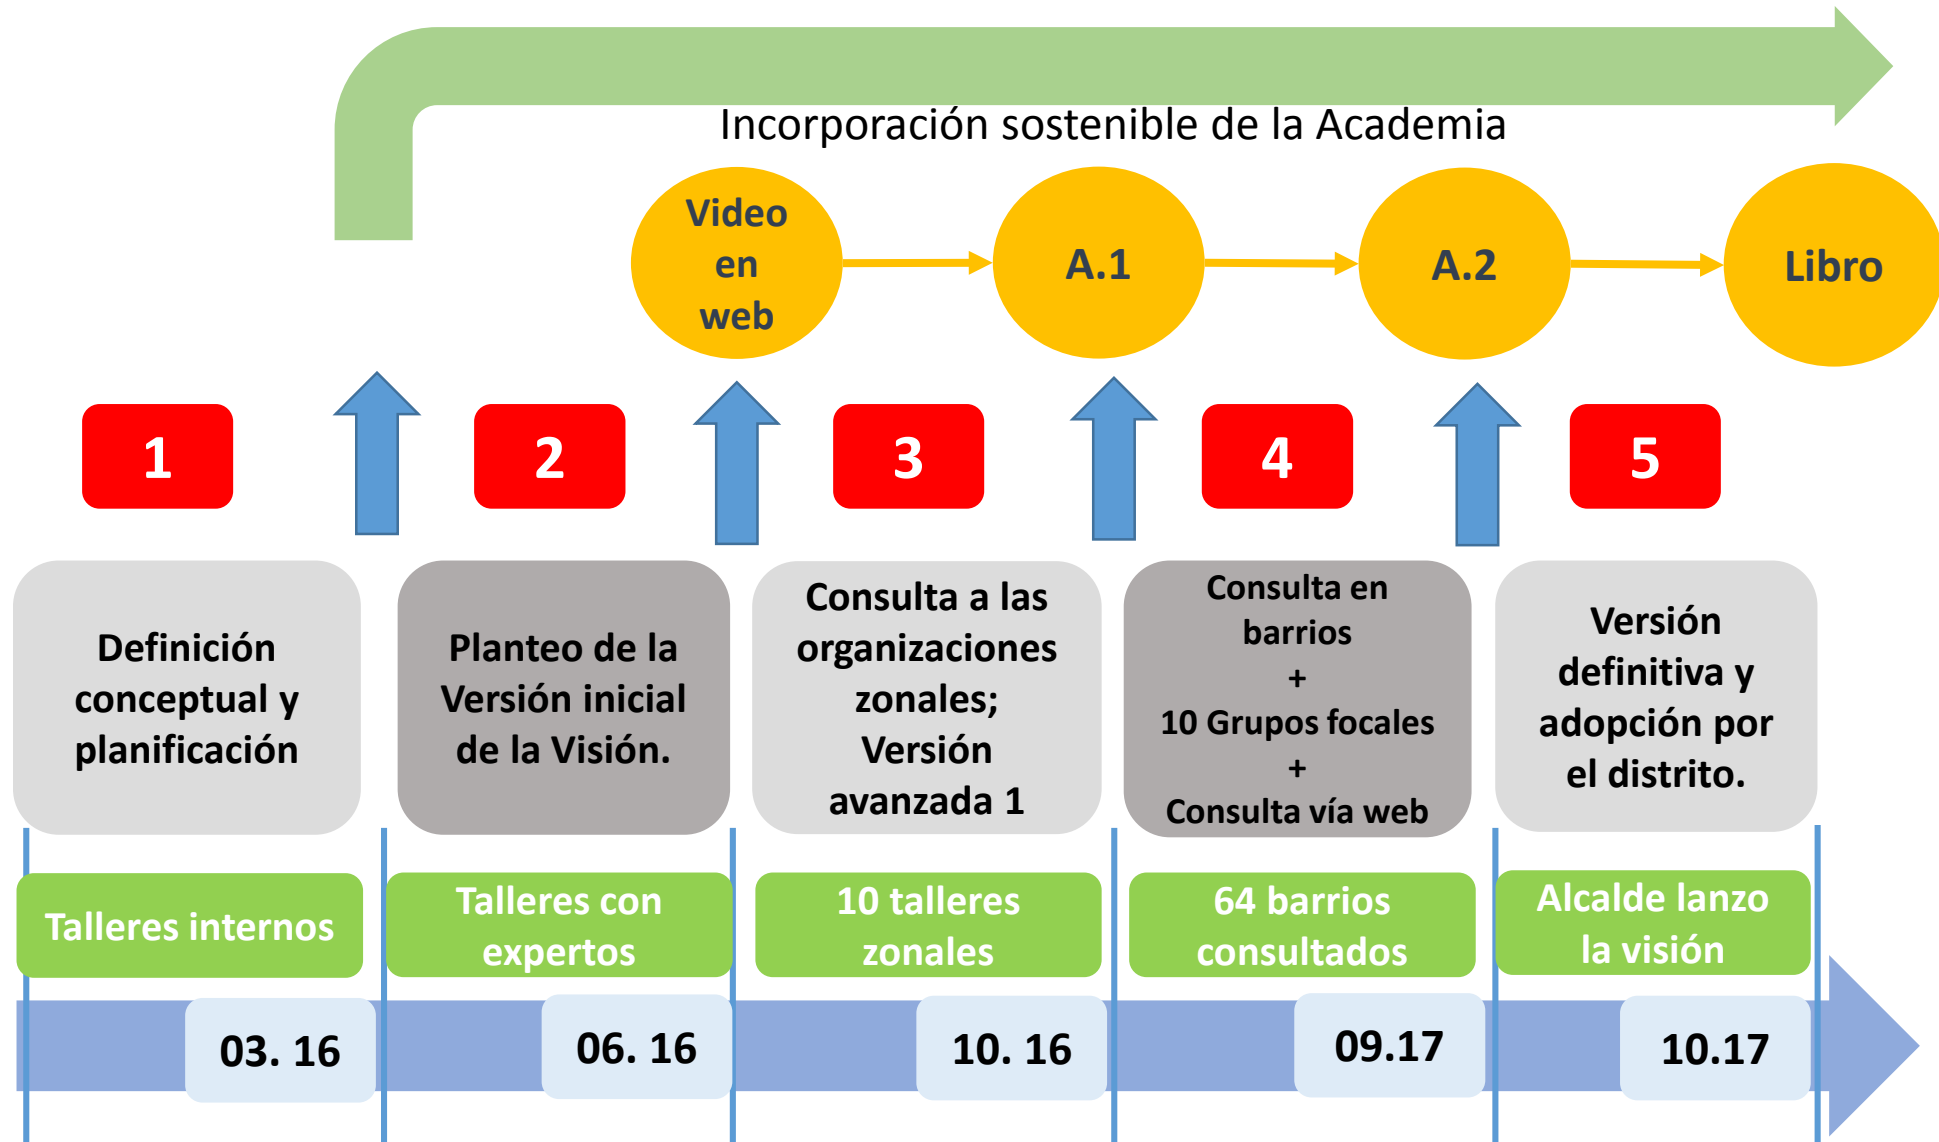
Incorporación sostenible de la Academia

Video en web

A.1

A.2

Libro

1

2

3

4

5

Definición conceptual y planificación

Planteo de la Versión inicial de la Visión.

Consulta a las organizaciones zonales; Versión avanzada 1

Consulta en barrios + 10 Grupos focales + Consulta vía web

Versión definitiva y adopción por el distrito.

Talleres internos

Talleres con expertos

10 talleres zonales

64 barrios consultados

Alcalde lanzo la visión

03. 16

06. 16

10. 16

09.17

10.17